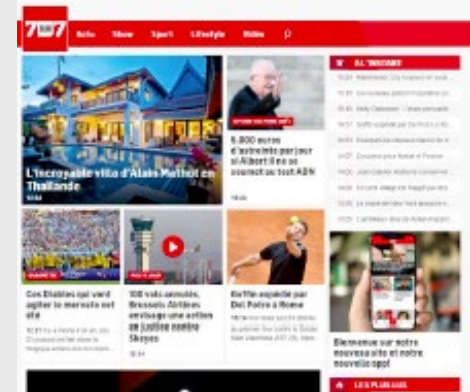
7sur7

Actu Show Sport Lifestyle Vidéo

L'incroyable villa d'Alain Mathot en Thaïlande

5.000 euros d'astreinte par jour si Albert II ne se soumet au test ADN

Ces Diables qui vont agiter le marché cet été

100 vols annulés, Brussels Airlines envisage une action en justice contre Skeyes

Goffin expédié par Del Potro à Rome

À L'INSTANT

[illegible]

Bienvenue sur notre nouveau site et notre nouvelle appli

LES PLUS LUS